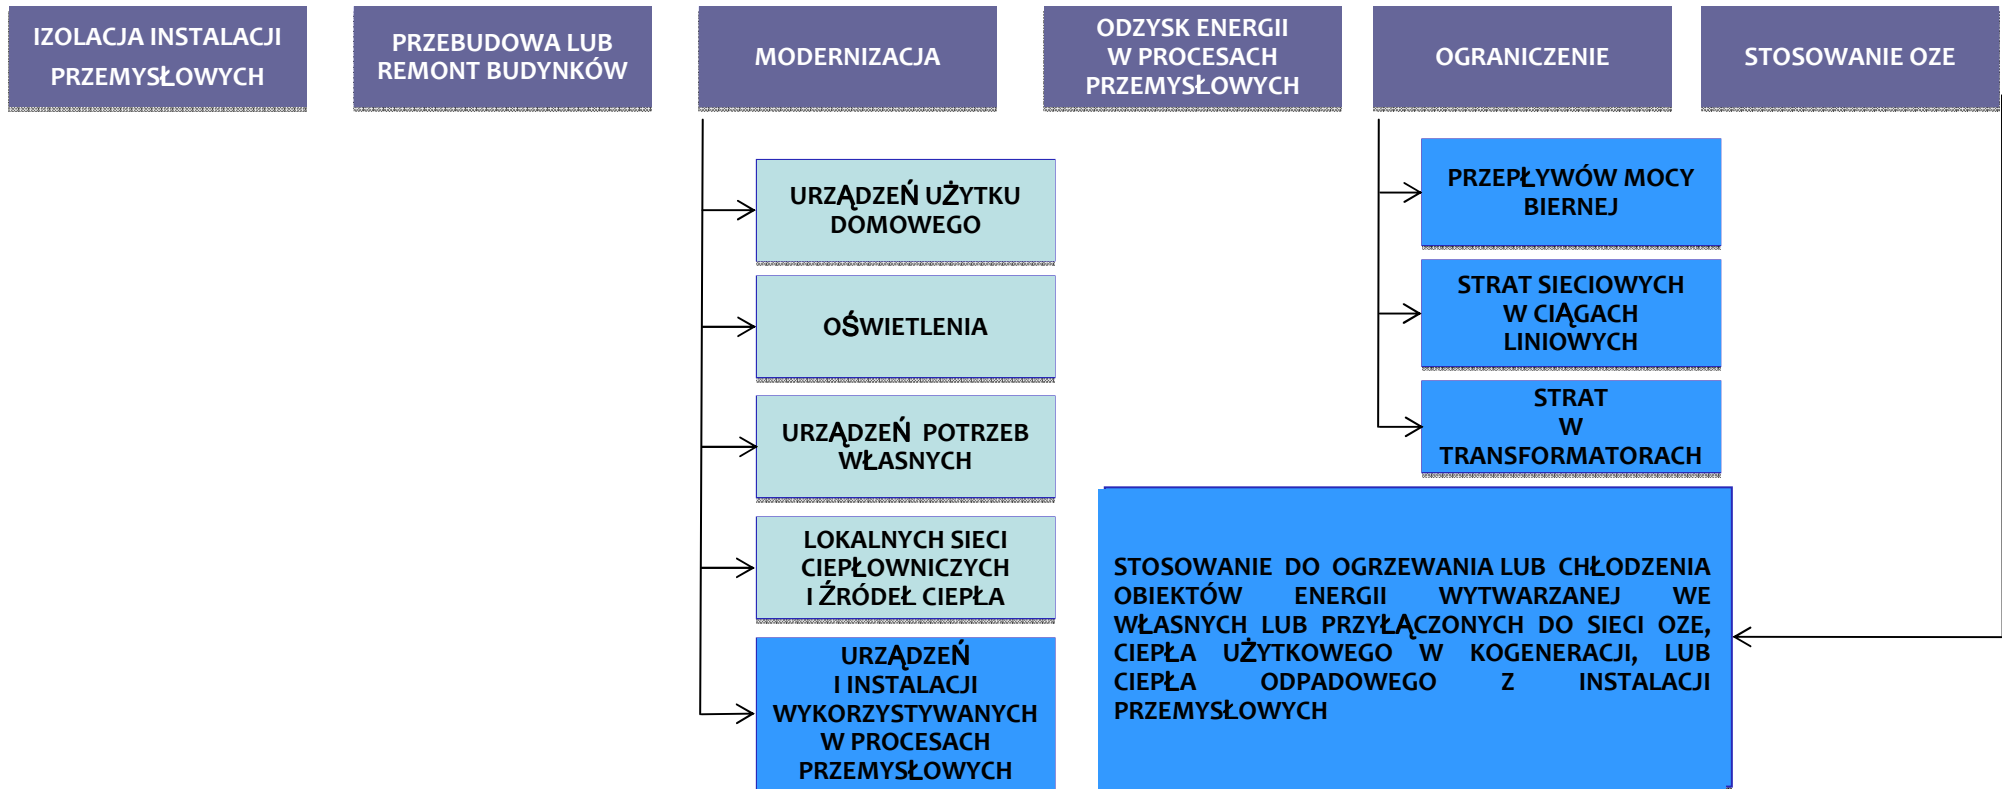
IZOLACJA INSTALACJI PRZEMYSŁOWYCH

PRZEBUDOWA LUB REMONT BUDYNKÓW

MODERNIZACJA

ODZYSK ENERGII W PROCESACH PRZEMYSŁOWYCH

OGRANICZENIE

STOSOWANIE OZE

URZĄDZEŃ UŻYTKU DOMOWEGO

OŚWIETLENIA

URZĄDZEŃ POTRZEB WŁASNYCH

LOKALNYCH SIECI CIEPŁOWNICZYCH I ŹRÓDEŁ CIEPŁA

URZĄDZEŃ I INSTALACJI WYKORZYSTYWANYCH W PROCESACH PRZEMYSŁOWYCH

PRZEPŁYWÓW MOCY BIERNEJ

STRAT SIECIOWYCH W CIĄGACH LINIOWYCH

STRAT W TRANSFORMATORACH

STOSOWANIE DO OGRZEWANIA LUB CHŁODZENIA OBIEKTÓW ENERGII WYTWARZANEJ WE WŁASNYCH LUB PRZYŁĄCZONYCH DO SIECI OZE, CIEPŁA UŻYTKOWEGO W KOGENERACJI, LUB CIEPŁA ODPADOWEGO Z INSTALACJI PRZEMYSŁOWYCH